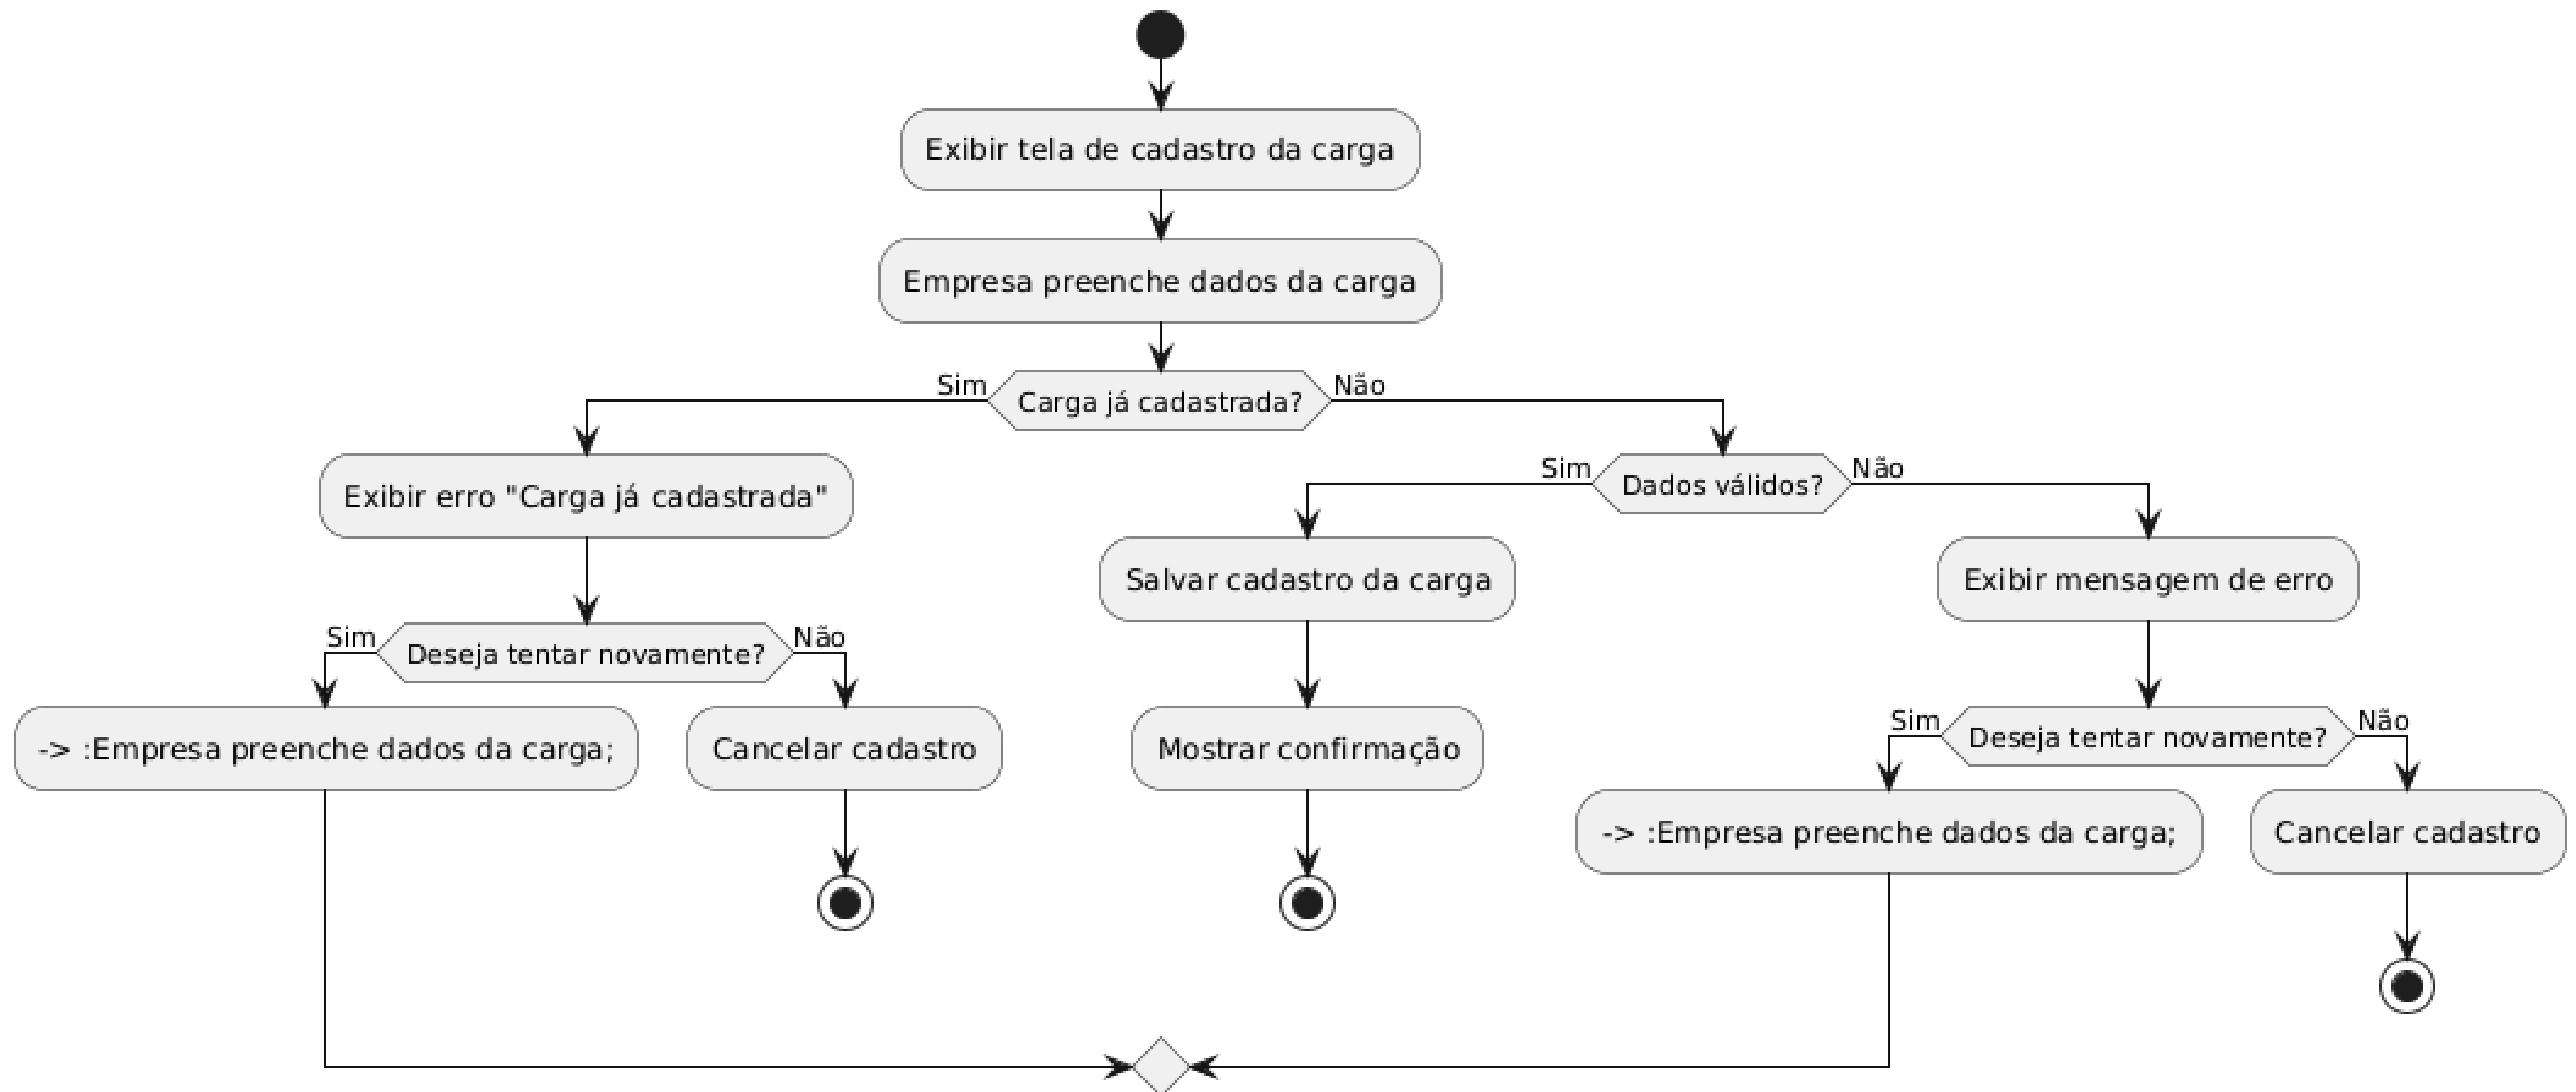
Exibir tela de cadastro da carga

Empresa preenche dados da carga

Sim
Carga já cadastrada?
Não

Exibir erro "Carga já cadastrada"

Sim
Deseja tentar novamente?
Não

-> :Empresa preenche dados da carga;

Cancelar cadastro

Sim
Dados válidos?
Não

Salvar cadastro da carga

Mostrar confirmação

Exibir mensagem de erro

Sim
Deseja tentar novamente?
Não

-> :Empresa preenche dados da carga;

Cancelar cadastro